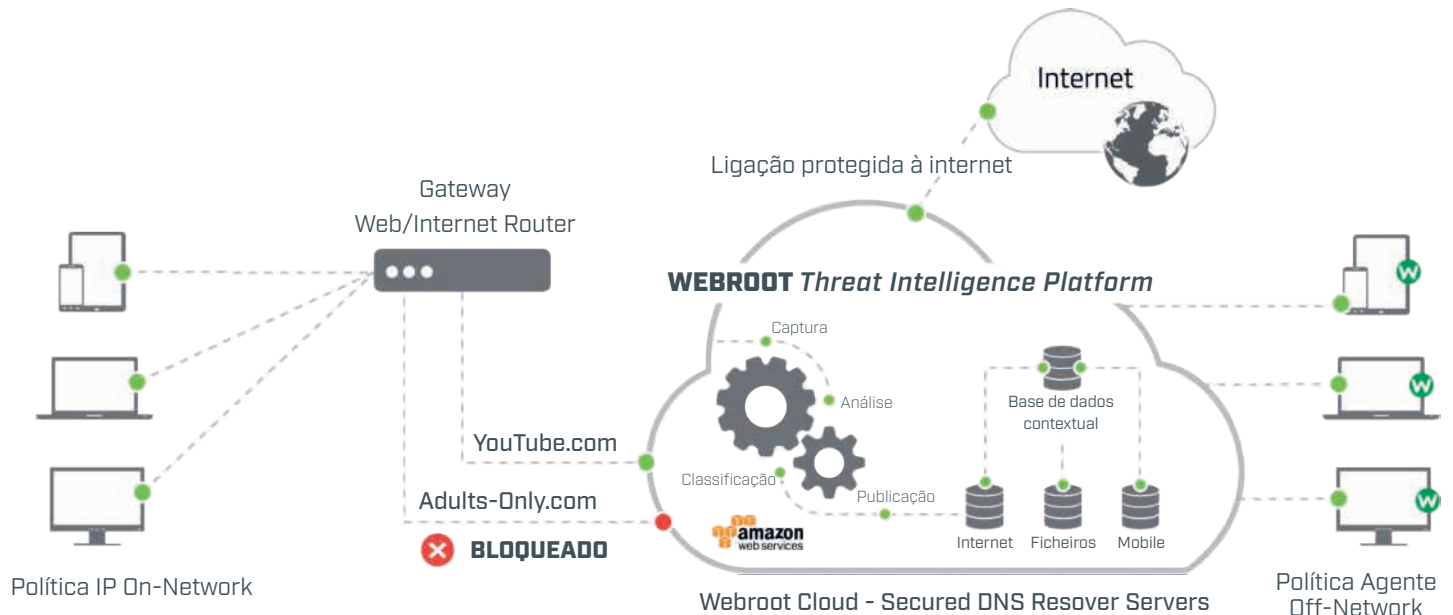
Internet

Ligação protegida à internet

Gateway
Web/Internet Router

WEBROOT Threat Intelligence Platform

Captura

Análise

Base de dados contextual

YouTube.com

Classificação

Publicação

Adults-Only.com

amazon web services

BLOQUEADO

Internet Ficheiros Mobile

Política IP On-Network

Webroot Cloud - Secured DNS Resover Servers

Política Agente Off-Network